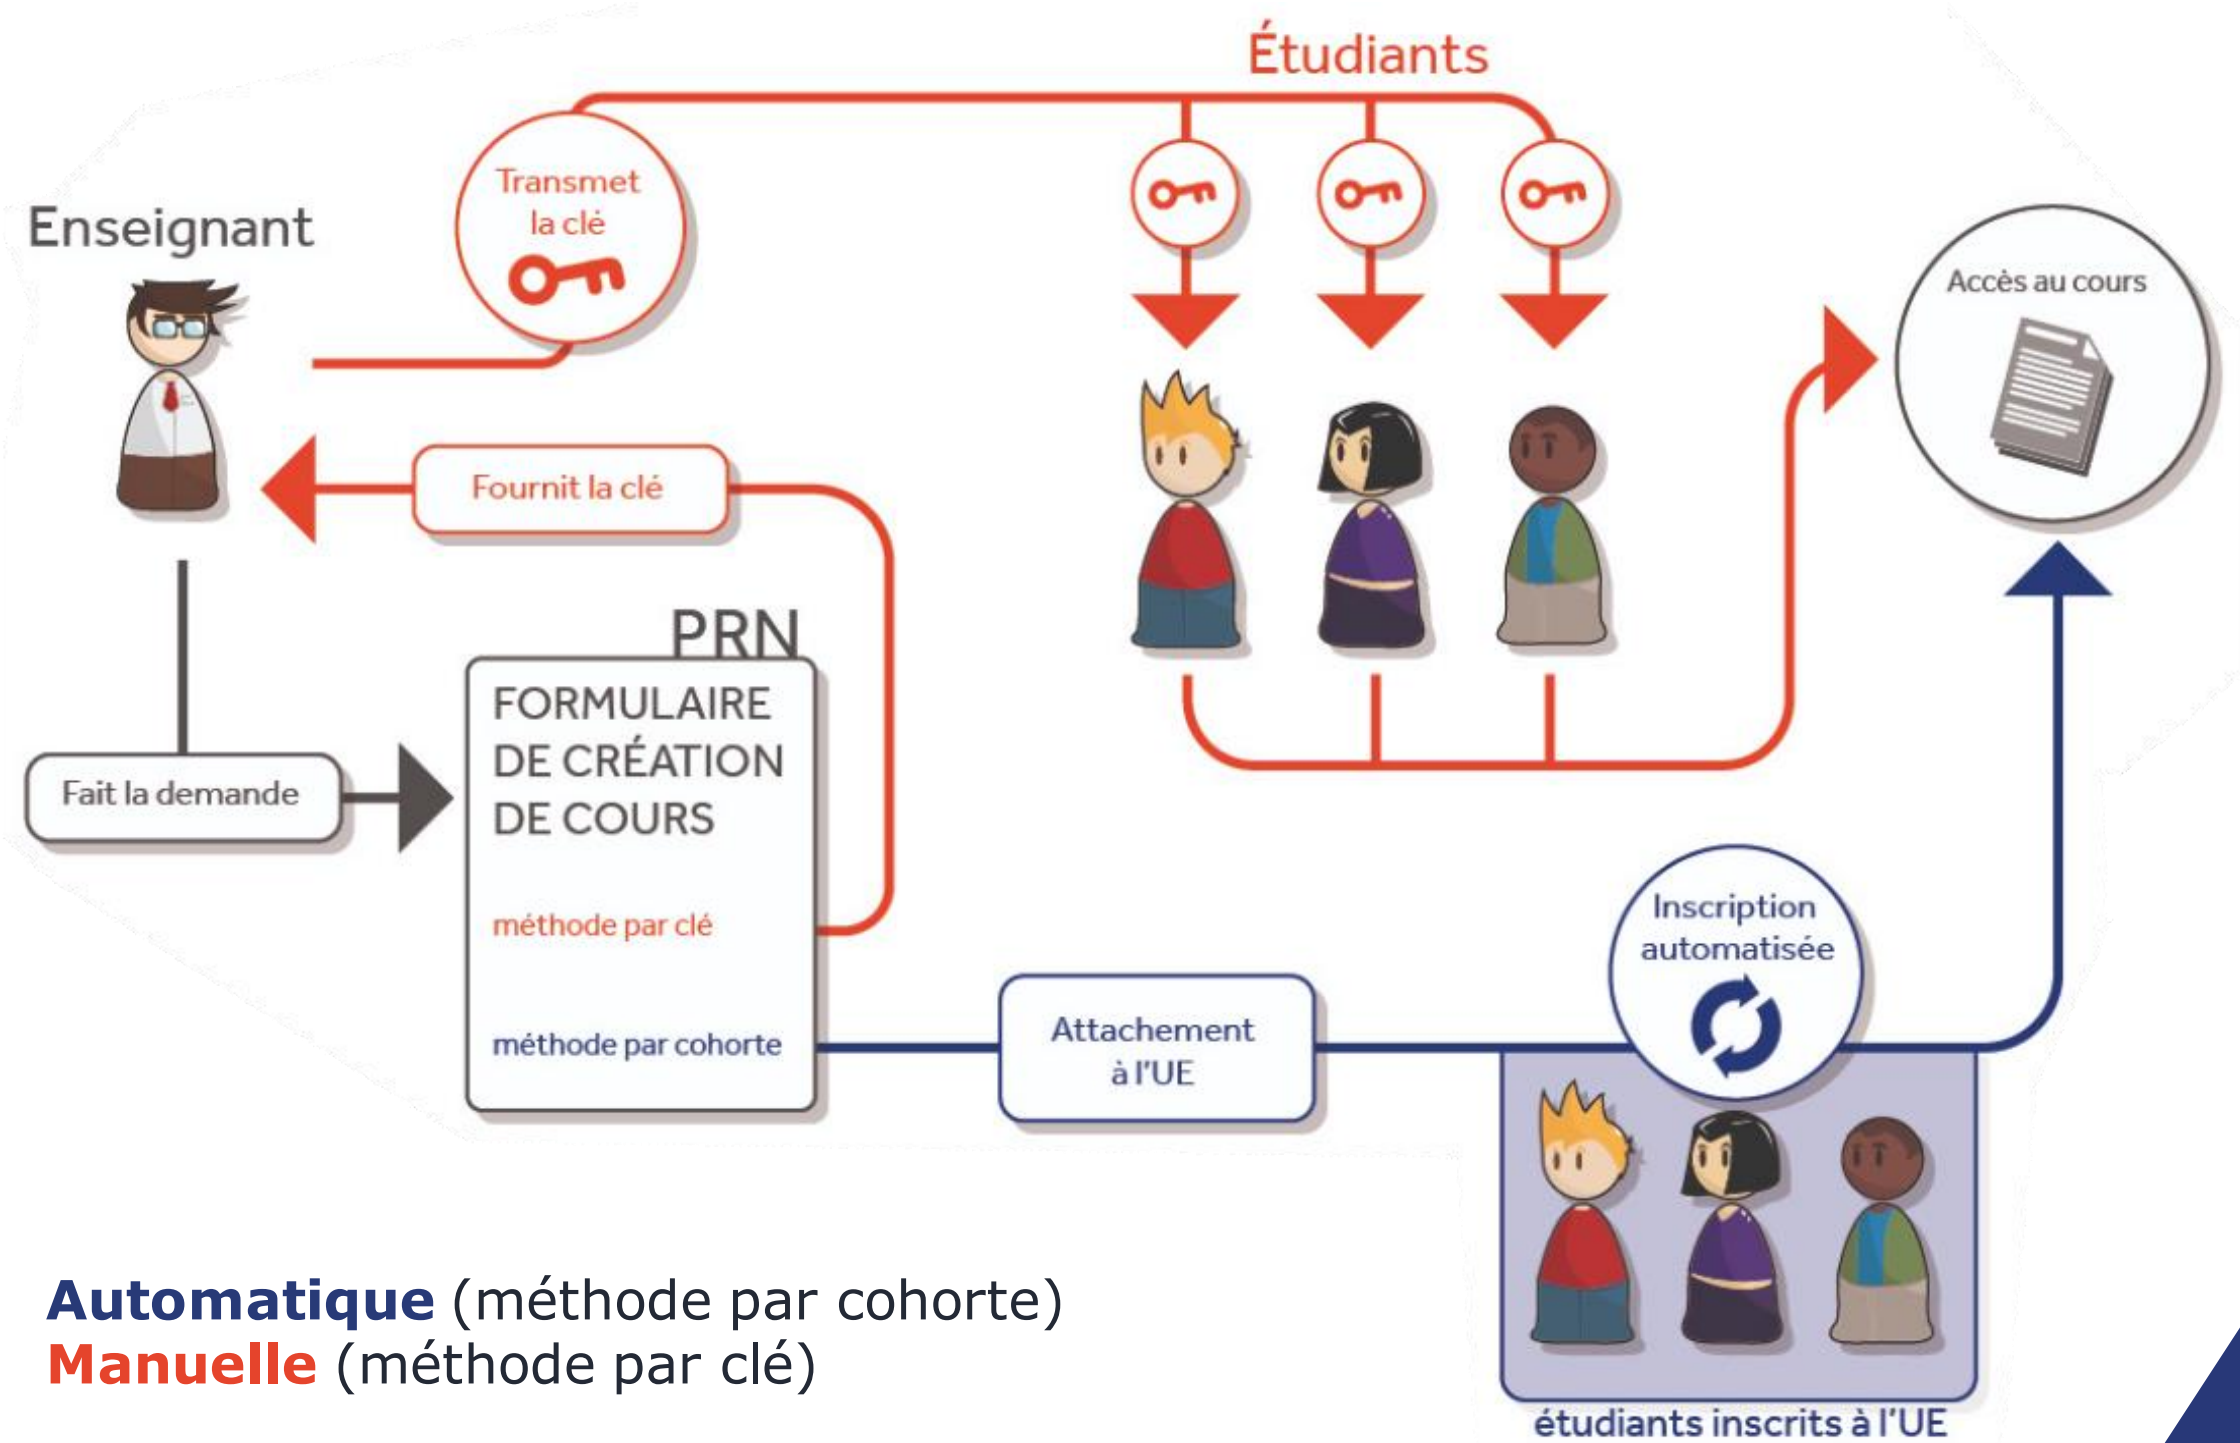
Étudiants

Enseignant

Transmet la clé

Accès au cours

Fournit la clé

PRN

FORMULAIRE DE CRÉATION DE COURS

méthode par clé

méthode par cohorte

Fait la demande

Attachement à l'UE

Inscription automatisée

étudiants inscrits à l'UE

**Automatique** (méthode par cohorte)
**Manuelle** (méthode par clé)